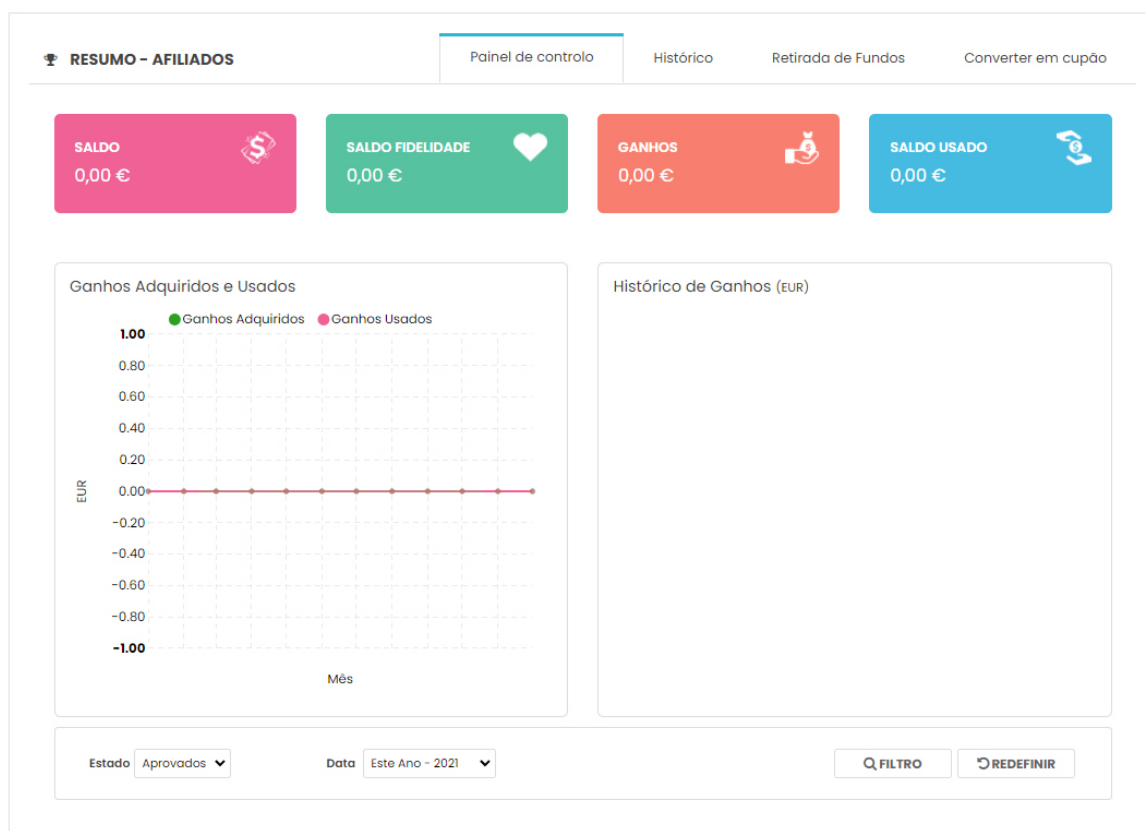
RESUMO - AFILIADOS

Painel de controlo | Histórico | Retirada de Fundos | Converter em cupão

SALDO
0,00 €

SALDO FIDELIDADE
0,00 €

GANHOS
0,00 €

SALDO USADO
0,00 €

Ganhos Adquiridos e Usados

Ganhos Adquiridos Ganhos Usados

1.00
0.80
0.60
0.40
0.20
0.00
-0.20
-0.40
-0.60
-0.80
-1.00

EUR

Mês

Histórico de Ganhos (EUR)

Estado Aprovados

Data Este Ano - 2021

FILTRO

REDEFINIR